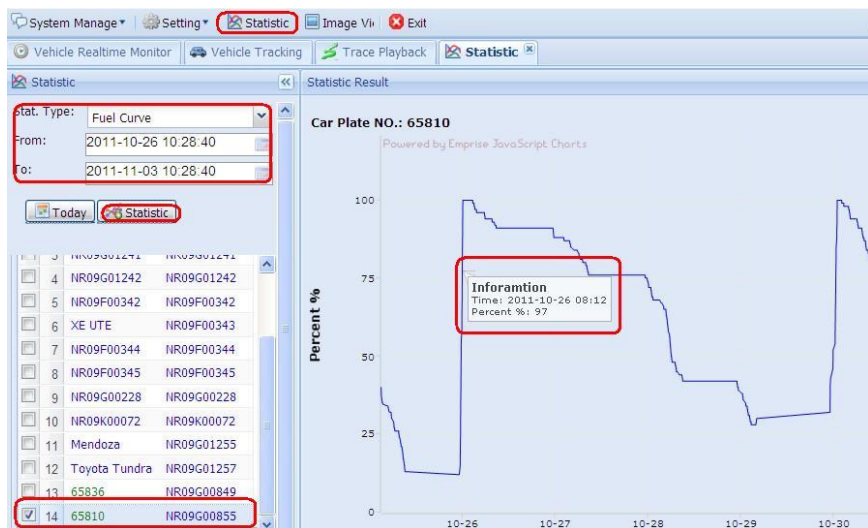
System Manage ▾ Setting ▾ Statistic Image Vi Exit

Vehicle Realtime Monitor | Vehicle Tracking | Trace Playback | Statistic

Statistic

Stat. Type: Fuel Curve
From: 2011-10-26 10:28:40
To: 2011-11-03 10:28:40

Today | Statistic

| | | | |
|---|---|---|---|
| | 3 | NR09G01241 | NR09G01241 |
| | 4 | NR09G01242 | NR09G01242 |
| | 5 | NR09F00342 | NR09F00342 |
| | 6 | XE UTE | NR09F00343 |
| | 7 | NR09F00344 | NR09F00344 |
| | 8 | NR09F00345 | NR09F00345 |
| | 9 | NR09G00228 | NR09G00228 |
| | 10 | NR09K00072 | NR09K00072 |
| | 11 | Mendoza | NR09G01255 |
| | 12 | Toyota Tundra | NR09G01257 |
| | 13 | 65836 | NR09G00849 |
| ☑ | 14 | 65810 | NR09G00855 |

Statistic Result

Car Plate NO.: 65810

Powered by Emprise JavaScript Charts

Percent %

100
75
50
25
0

Inforamtion
Time: 2011-10-26 08:12
Percent %: 97

10-26 10-27 10-28 10-29 10-30